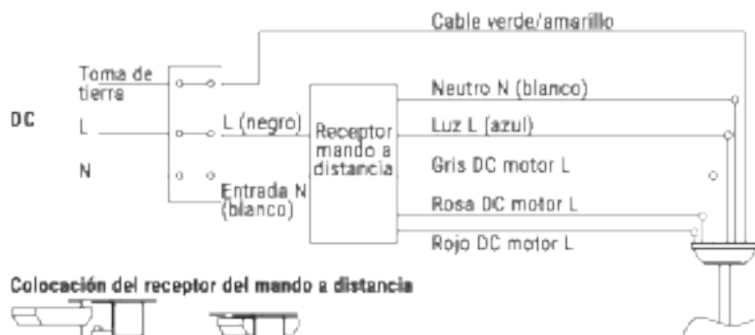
Cable verde/amarillo

Toma de tierra

DC

L

N

L (negro)

Entrada N (blanco)

Receptor mando a distancia

Neutro N (blanco)

Luz L (azul)

Gris DC motor L

Rosa DC motor L

Rojo DC motor L

Colocación del receptor del mando a distancia